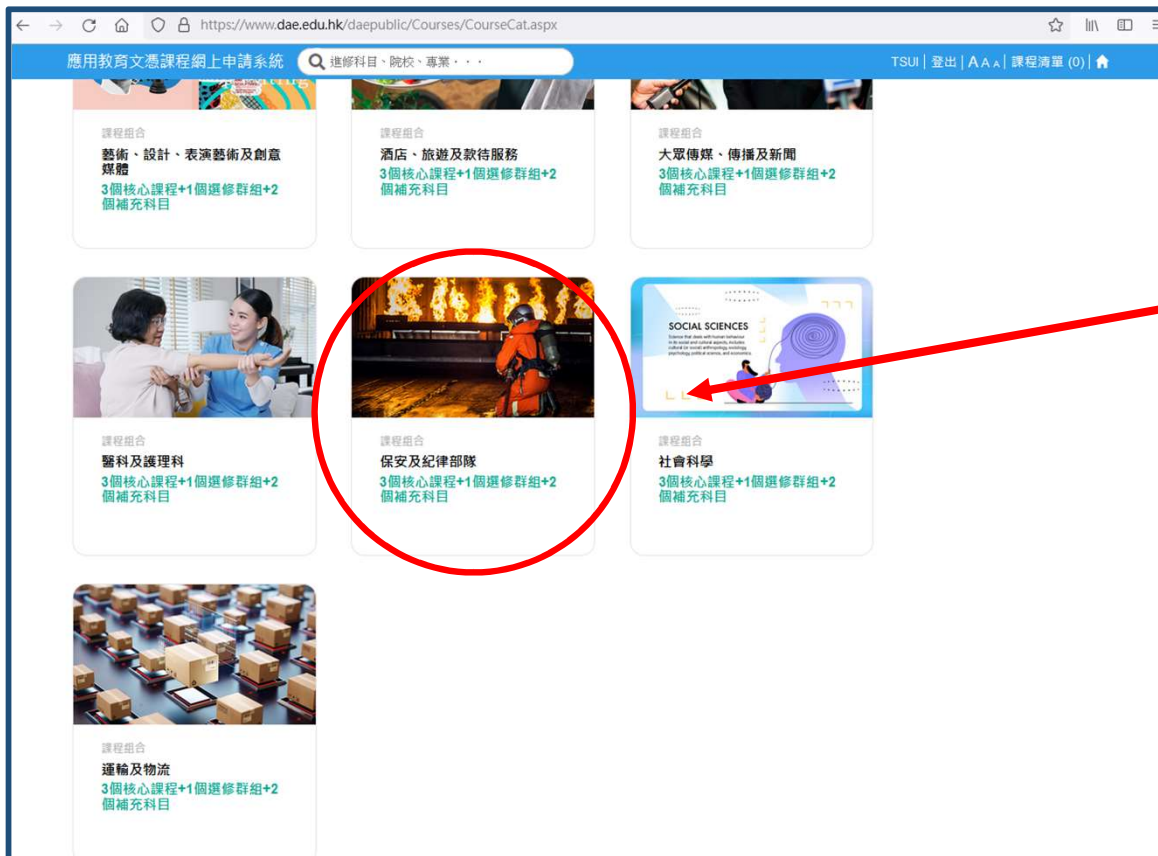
https://www.dae.edu.hk/daepublic/Courses/CourseCat.aspx

應用教育文憑課程網上申請系統 進修科目、院校、專業・・・ TSUI | 登出 | A A A | 課程清單 (0)

課程组合
藝術、設計、表演藝術及創意媒體
3個核心課程+1個選修群組+2個補充科目

課程组合
酒店、旅遊及款待服務
3個核心課程+1個選修群組+2個補充科目

課程组合
大眾傳媒、傳播及新聞
3個核心課程+1個選修群組+2個補充科目

課程组合
醫科及護理科
3個核心課程+1個選修群組+2個補充科目

課程组合
保安及紀律部隊
3個核心課程+1個選修群組+2個補充科目

SOCIAL SCIENCES

課程组合
社會科學
3個核心課程+1個選修群組+2個補充科目

課程组合
運輸及物流
3個核心課程+1個選修群組+2個補充科目